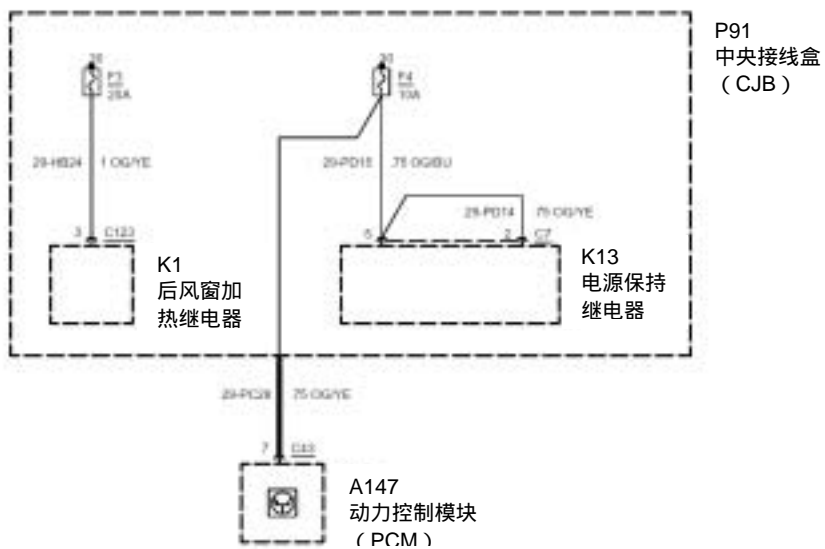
P91
中央接线盒
（CJB）

28
F3
25A

29-HB24 1 OG/YE

3 C123

K1
后风窗加
热继电器

30
F4
10A

29-PD15 .75 OG/BU

29-PD14 .75 OG/YE

6 2 C7

K13
电源保持
继电器

29-PC28 .75 OG/YE

7 C83

A147
动力控制模块
（PCM）